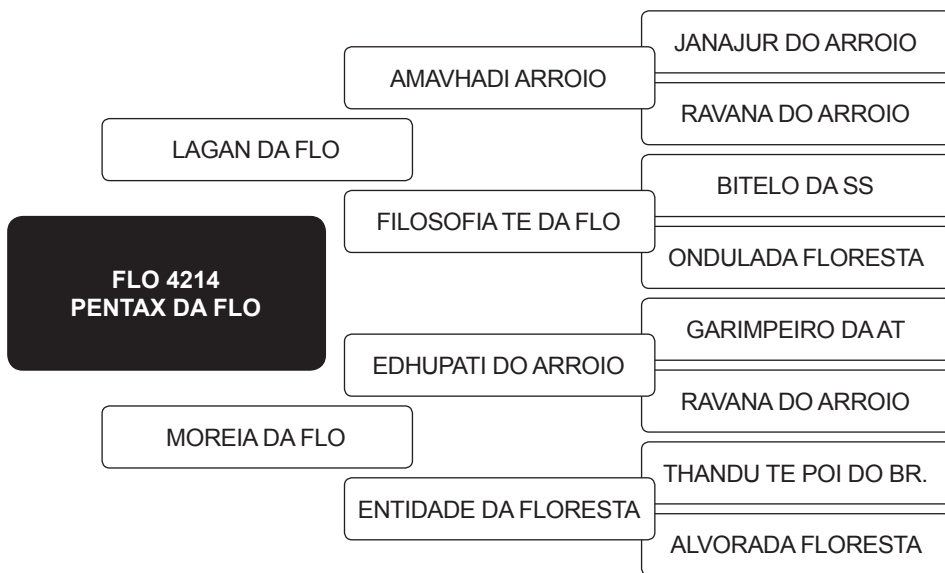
FLO 4214
PENTAX DA FLO

LAGAN DA FLO

AMAVHADI ARROIO

JANAJUR DO ARROIO

RAVANA DO ARROIO

FILOSOFIA TE DA FLO

BITELO DA SS

ONDULADA FLORESTA

MOREIA DA FLO

EDHUPATI DO ARROIO

GARIMPEIRO DA AT

RAVANA DO ARROIO

ENTIDADE DA FLORESTA

THANDU TE POI DO BR.

ALVORADA FLORESTA